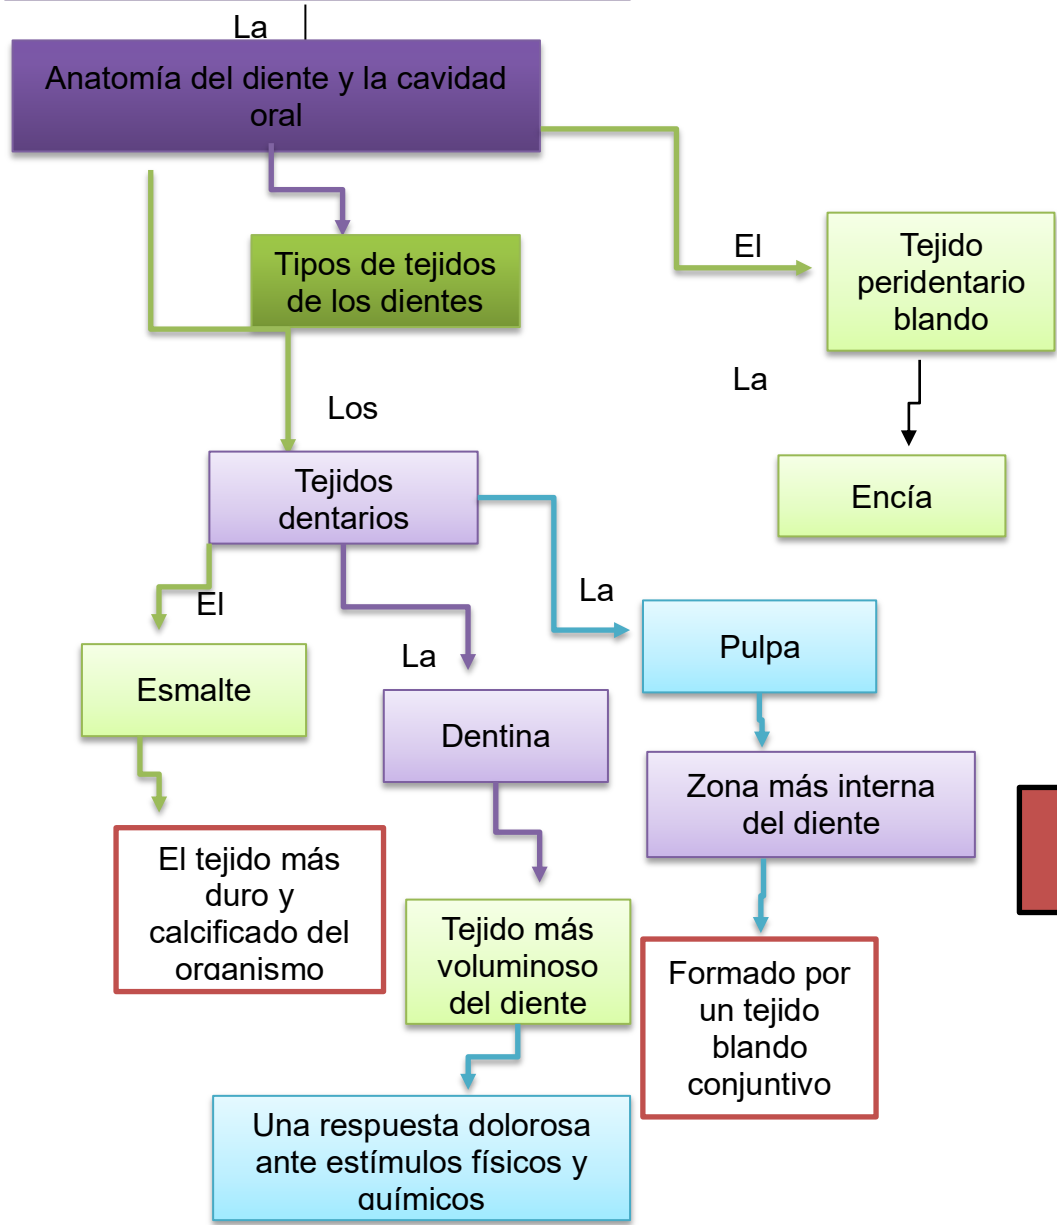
La

Anatomía del diente y la cavidad oral

El

Tejido peridentario blando

La

Encía

Tipos de tejidos de los dientes

Los

Tejidos dentarios

El

Esmalte

El tejido más duro y calcificado del organismo

La

Dentina

Tejido más voluminoso del diente

Una respuesta dolorosa ante estímulos físicos y químicos

La

Pulpa

Zona más interna del diente

Formado por un tejido blando conjuntivo